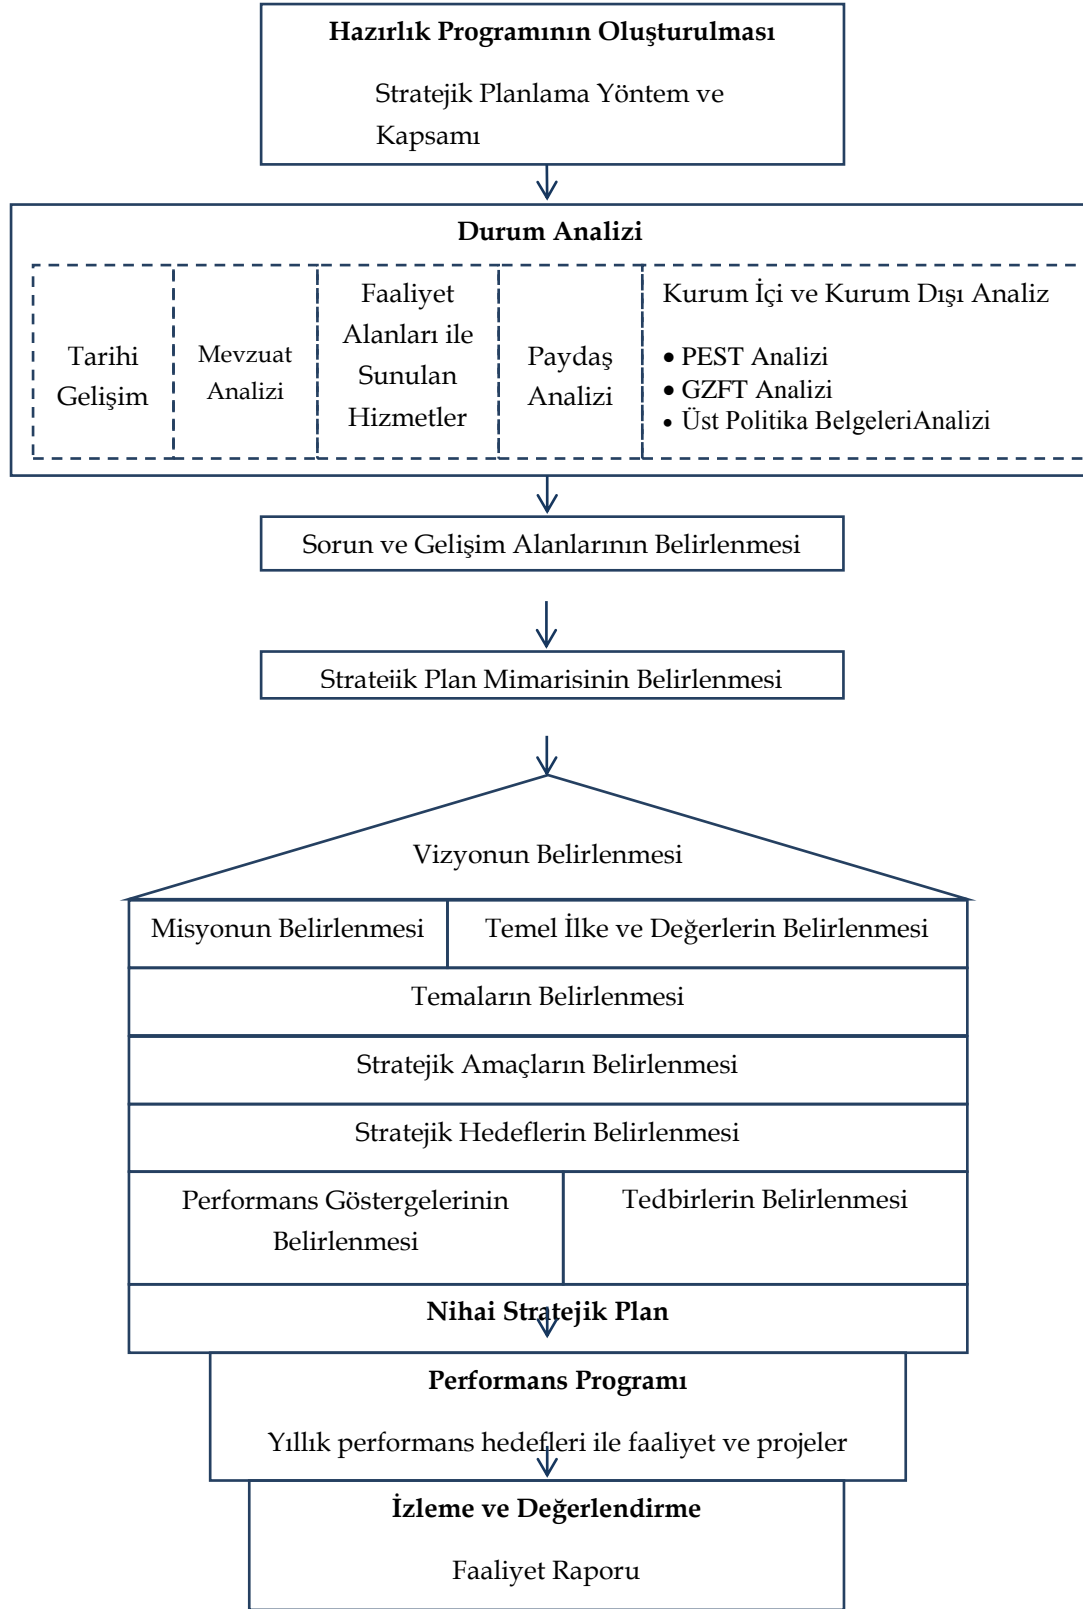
**Hazırlık Programının Oluşturulması**

Stratejik Planlama Yöntem ve Kapsamı

**Durum Analizi**

Tarihi Gelişim

Mevzuat Analizi

Faaliyet Alanları ile Sunulan Hizmetler

Paydaş Analizi

Kurum İçi ve Kurum Dışı Analiz

• PEST Analizi
• GZFT Analizi
• Üst Politika BelgeleriAnalizi

Sorun ve Gelişim Alanlarının Belirlenmesi

Strateiik Plan Mimarisinin Belirlenmesi

Vizyonun Belirlenmesi

Misyonun Belirlenmesi

Temel İlke ve Değerlerin Belirlenmesi

Temaların Belirlenmesi

Stratejik Amaçların Belirlenmesi

Stratejik Hedeflerin Belirlenmesi

Performans Göstergelerinin Belirlenmesi

Tedbirlerin Belirlenmesi

**Nihai Stratejik Plan**

**Performans Programı**

Yıllık performans hedefleri ile faaliyet ve projeler

**İzleme ve Değerlendirme**

Faaliyet Raporu